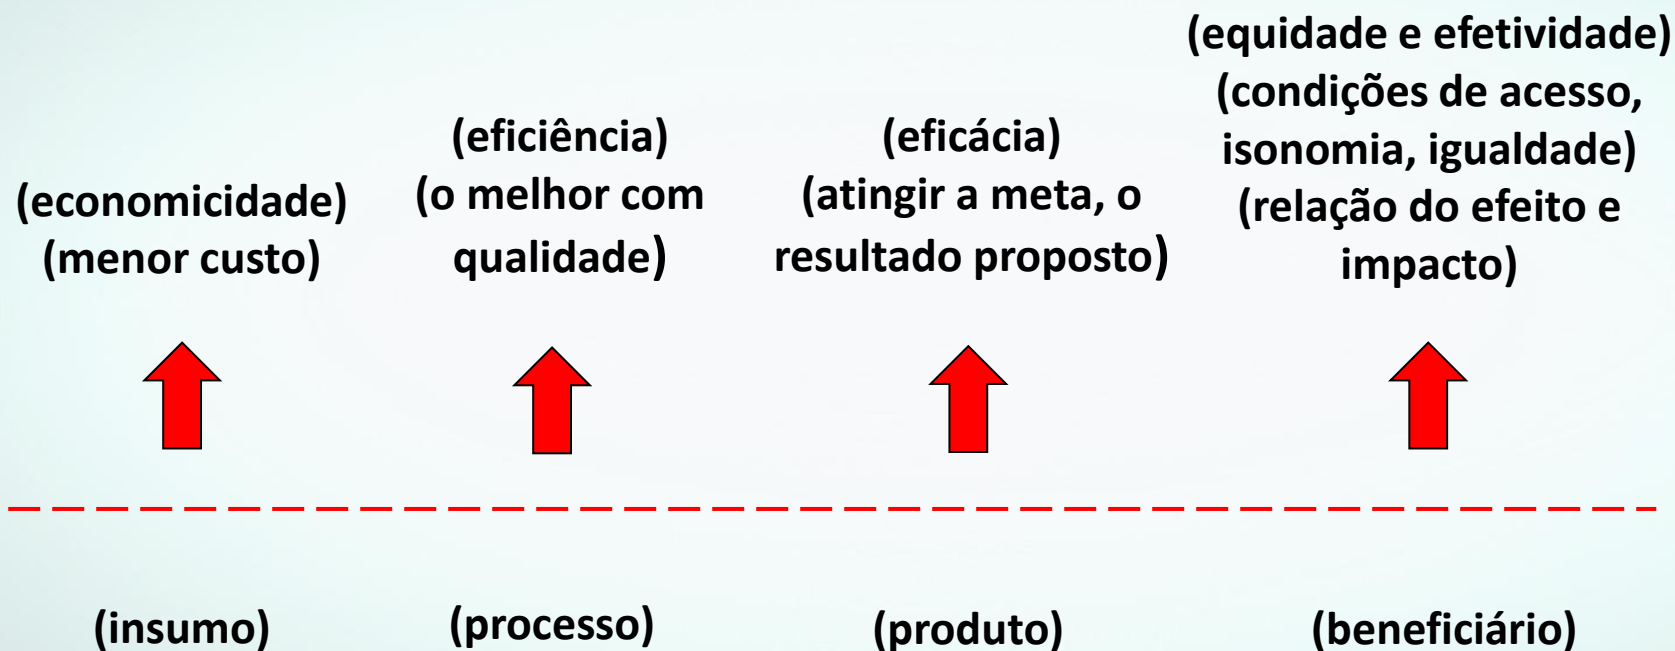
(economicidade)
(menor custo)

(eficiência)
(o melhor com qualidade)

(eficácia)
(atingir a meta, o resultado proposto)

(equidade e efetividade)
(condições de acesso, isonomia, igualdade)
(relação do efeito e impacto)

(insumo)

(processo)

(produto)

(beneficiário)